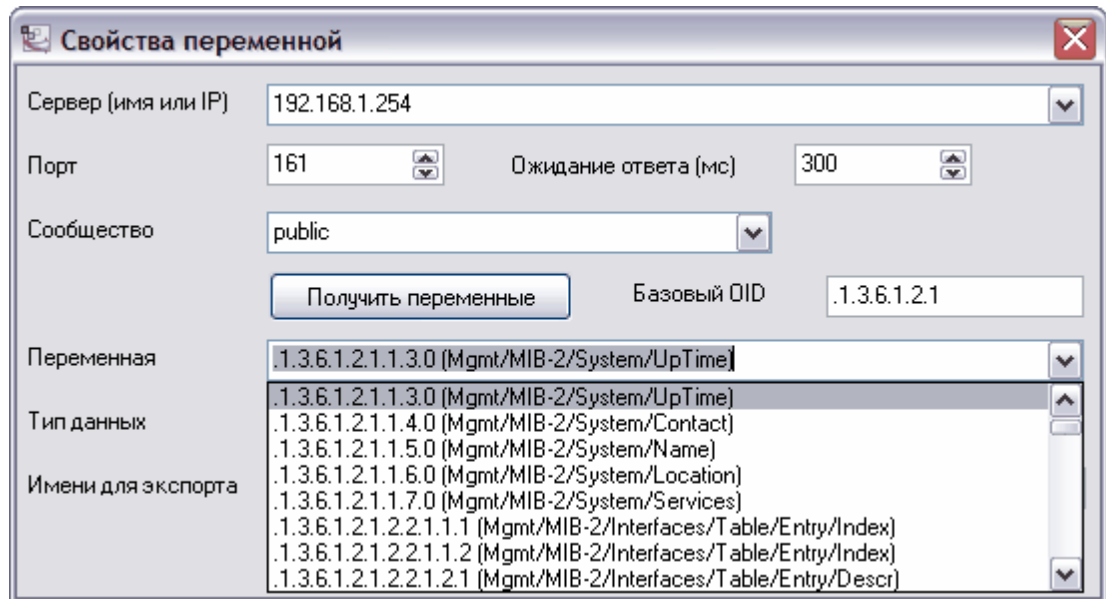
Свойства переменной

Сервер (имя или IP) 192.168.1.254

Порт 161 Ожидание ответа (мс) 300

Сообщество public

Получить переменные Базовый OID .1.3.6.1.2.1

Переменная .1.3.6.1.2.1.1.3.0 (Mgmt/MIB-2/System/UpTime)

Тип данных

Имени для экспорта

.1.3.6.1.2.1.1.3.0 (Mgmt/MIB-2/System/UpTime)
.1.3.6.1.2.1.1.4.0 (Mgmt/MIB-2/System/Contact)
.1.3.6.1.2.1.1.5.0 (Mgmt/MIB-2/System/Name)
.1.3.6.1.2.1.1.6.0 (Mgmt/MIB-2/System/Location)
.1.3.6.1.2.1.1.7.0 (Mgmt/MIB-2/System/Services)
.1.3.6.1.2.1.2.2.1.1.1 (Mgmt/MIB-2/Interfaces/Table/Entry/Index)
.1.3.6.1.2.1.2.2.1.1.2 (Mgmt/MIB-2/Interfaces/Table/Entry/Index)
.1.3.6.1.2.1.2.2.1.2.1 (Mgmt/MIB-2/Interfaces/Table/Entry/Descr)